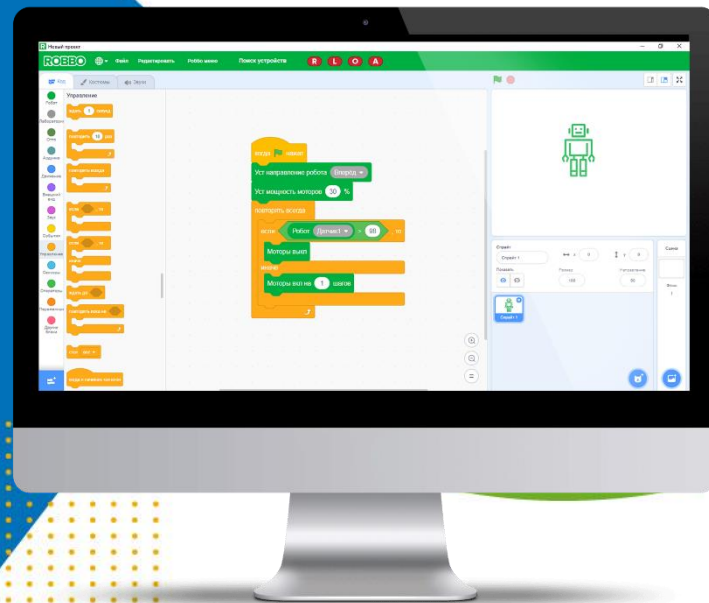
Новый проект

ROBBO Файл Редактировать Роббо меню Поиск устройств R L Q A

Код Костюмы Звуки

Роббо Лаборатория Опты Андроид Движение Внешний вид Звук События Управление Сенсоры Операторы Переменные Другие блоки

Управление

ждать 1 секунд

повторить 10 раз

повторять всегда

если то

если то иначе

ждать до

повторять пока не

стоп все

когда я начинаю как клон

когда нажат

Уст направление робота Вперёд

Уст мощность моторов 30 %

повторять всегда

если Робот Датчик1 > 90 то

Моторы выкл

иначе

Моторы вкл на 1 шагов

Спрайт Спрайт1 x 0 y 0

Показать Размер 100 Направление 90

Спрайт1

Сцена

Фоны 1